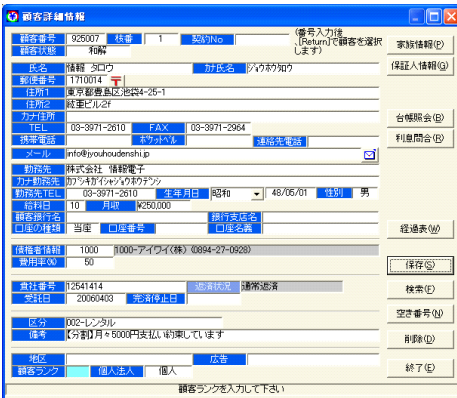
顧客詳細情報

顧客番号 925007 枝番 1 契約No (番号入力後[Return]で顧客を選択します)
顧客状態 和解

氏名 情報 タロウ カナ氏名 ジョウホウタロウ
郵便番号 1710014 〒
住所1 東京都豊島区池袋4-25-1
住所2 経重ビル2F
カナ住所
TEL 03-3971-2610 FAX 03-3971-2964
携帯電話 ポケットベル 連絡先電話
メール info@jyouhoudenshi.jp

勤務先 株式会社 情報電子
カナ勤務先 カブシキガイシャジョウホウデンシ
勤務先TEL 03-3971-2610 生年月日 昭和 48/05/01 性別 男
給料日 10 月収 ¥250,000
顧客銀行名 銀行支店名
口座の種類 当座 口座番号 口座名義

債権者情報 1000 アイワイ(株) (0894-27-0928)
費用率(%) 50

貸付番号 12541414 返済状況 通常返済
受託日 20060403 完済停止日

区分 002-レンタル
備考 【分割】月々5000円支払い約束しています

地区 広告
顧客ランク 個人法人 個人

顧客ランクを入力して下さい

家族情報(P)
保証人情報(G)
台帳照会(B)
利息問合(R)
経過表(W)
保存(S)
検索(F)
空き番号(N)
削除(D)
終了(E)